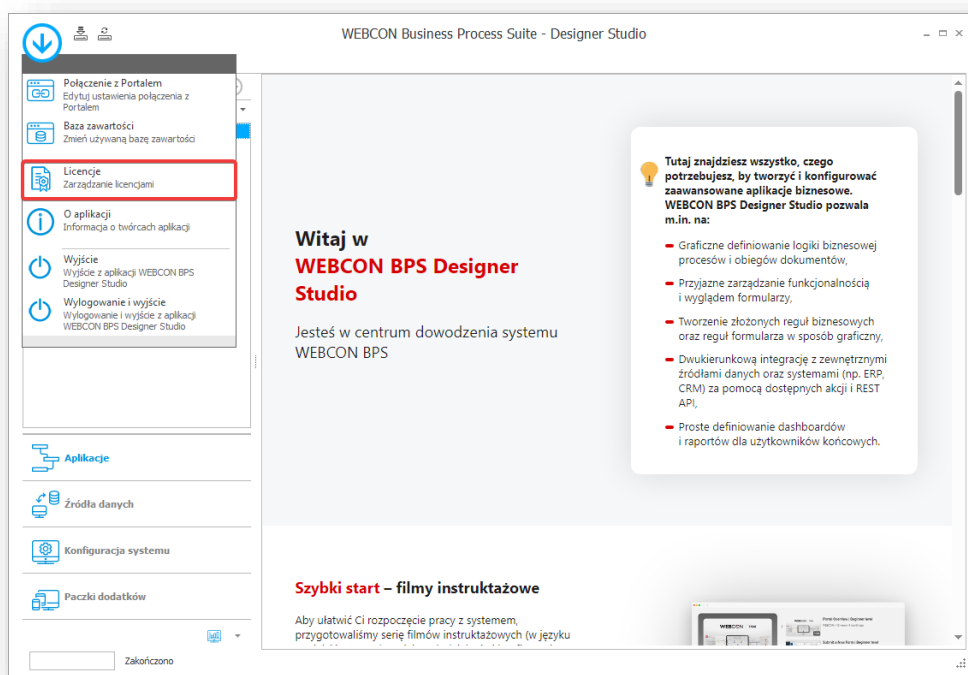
WEBCON Business Process Suite - Designer Studio

Połączenie z Portalem
Edytuj ustawienia połączenia z Portalem

Baza zawartości
Zmień używaną bazę zawartości

Licencje
Zarządzanie licencjami

O aplikacji
Informacja o twórcach aplikacji

Wyjście
Wyjście z aplikacji WEBCON BPS Designer Studio

Wylogowanie i wyjście
Wylogowanie i wyjście z aplikacji WEBCON BPS Designer Studio

Aplikacje

Źródła danych

Konfiguracja systemu

Paczki dodatków

Zakończono

Witaj w
WEBCON BPS Designer Studio

Jesteś w centrum dowodzenia systemu WEBCON BPS

Tutaj znajdziesz wszystko, czego potrzebujesz, by tworzyć i konfigurować zaawansowane aplikacje biznesowe. WEBCON BPS Designer Studio pozwala m.in. na:

Graficzne definiowanie logiki biznesowej procesów i obiegów dokumentów,

Przyjazne zarządzanie funkcjonalnością i wyglądem formularzy,

Tworzenie złożonych reguł biznesowych oraz reguł formularza w sposób graficzny,

Dwukierunkową integrację z zewnętrznymi źródłami danych oraz systemami (np. ERP, CRM) za pomocą dostępnych akcji i REST API,

Proste definiowanie dashboardów i raportów dla użytkowników końcowych.

Szybki start – filmy instruktażowe

Aby ułatwić Ci rozpoczęcie pracy z systemem, przygotowaliśmy serię filmów instruktażowych (w języku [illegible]